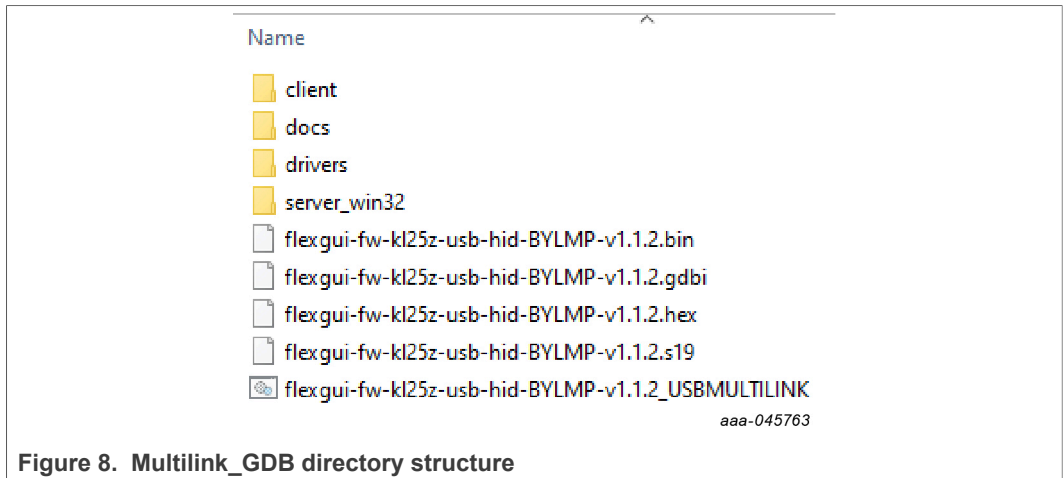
Name

client
docs
drivers
server_win32
flexgui-fw-kl25z-usb-hid-BYLMP-v1.1.2.bin
flexgui-fw-kl25z-usb-hid-BYLMP-v1.1.2.gdbi
flexgui-fw-kl25z-usb-hid-BYLMP-v1.1.2.hex
flexgui-fw-kl25z-usb-hid-BYLMP-v1.1.2.s19
flexgui-fw-kl25z-usb-hid-BYLMP-v1.1.2_USBMULTILINK

aaa-045763

Figure 8. Multilink_GDB directory structure